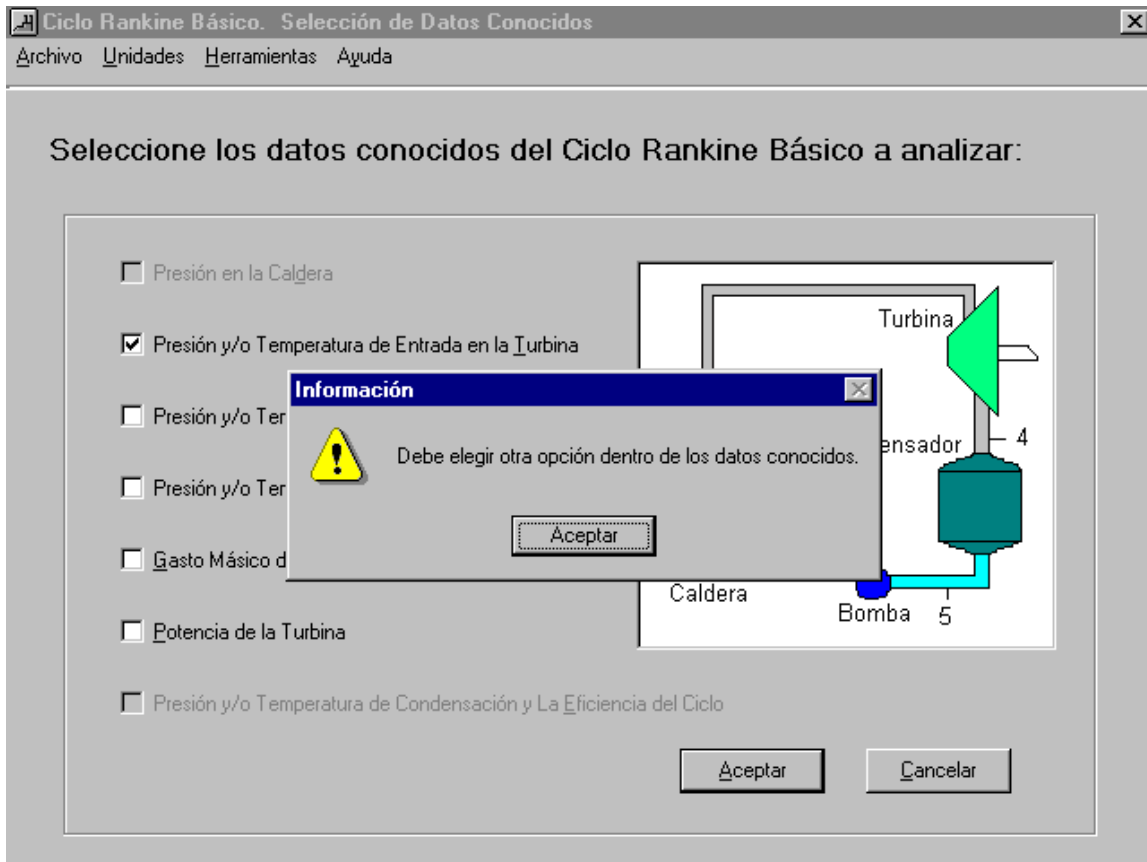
Ciclo Rankine Básico. Selección de Datos Conocidos

Archivo Unidades Herramientas Ayuda

Seleccione los datos conocidos del Ciclo Rankine Básico a analizar:

Presión en la Caldera

Presión y/o Temperatura de Entrada en la Turbina

Presión y/o Ter

Presión y/o Ter

Gasto Másico d

Potencia de la Turbina

Presión y/o Temperatura de Condensación y La Eficiencia del Ciclo

Turbina

ensador

4

Caldera

Bomba

5

Información

Debe elegir otra opción dentro de los datos conocidos.

Aceptar

Aceptar

Cancelar